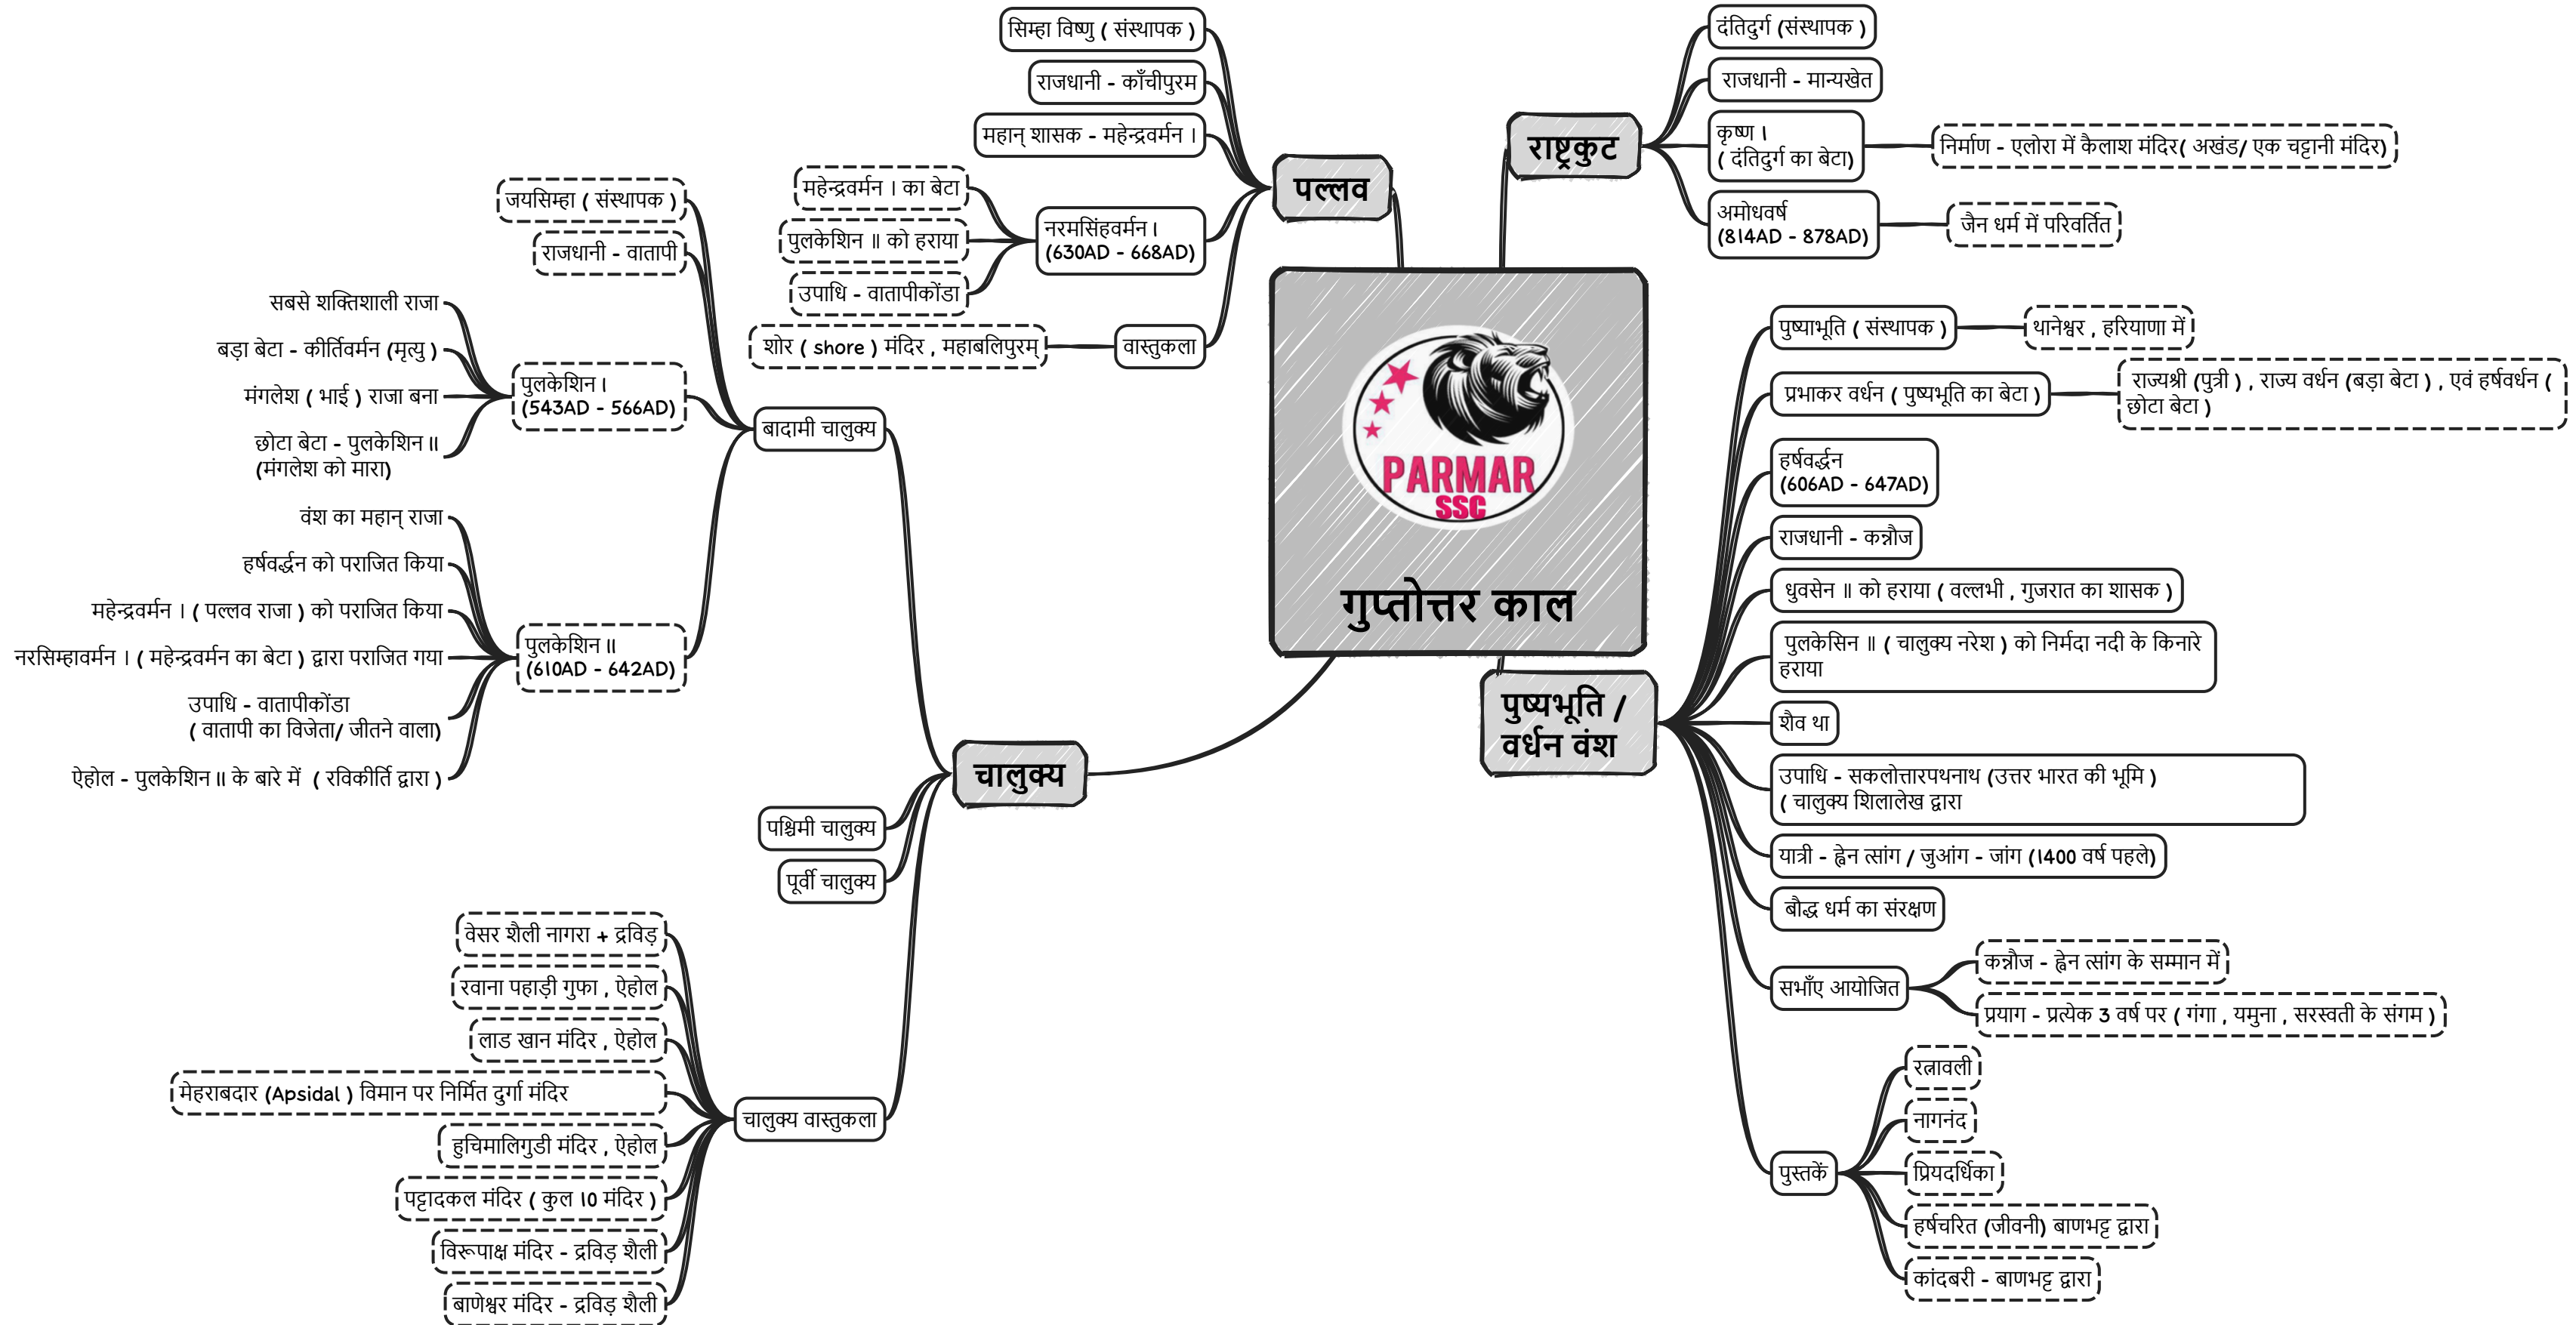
PARMAR SSC

गुप्तोत्तर काल

पल्लव

सिम्हा विष्णु ( संस्थापक )

राजधानी - काँचीपुरम

महान् शासक - महेन्द्रवर्मन ।

नरमसिंहवर्मन ।
(630AD - 668AD)

महेन्द्रवर्मन । का बेटा

पुलकेशिन ॥ को हराया

उपाधि - वातापीकोंडा

वास्तुकला

शोर ( shore ) मंदिर , महाबलिपुरम्

राष्ट्रकुट

दंतिदुर्ग (संस्थापक )

राजधानी - मान्यखेत

कृष्ण ।
( दंतिदुर्ग का बेटा)

निर्माण - एलोरा में कैलाश मंदिर( अखंड/ एक चट्टानी मंदिर)

अमोघवर्ष
(814AD - 878AD)

जैन धर्म में परिवर्तित

पुष्यभूति / वर्धन वंश

पुष्पभूति ( संस्थापक )

थानेश्वर , हरियाणा में

प्रभाकर वर्धन ( पुष्पभूति का बेटा )

राज्यश्री (पुत्री ) , राज्य वर्धन (बड़ा बेटा ) , एवं हर्षवर्धन ( छोटा बेटा )

हर्षवर्द्धन
(606AD - 647AD)

राजधानी - कन्नौज

ध्रुवसेन ॥ को हराया ( वल्लभी , गुजरात का शासक )

पुलकेसिन ॥ ( चालुक्य नरेश ) को निर्मदा नदी के किनारे हराया

शैव था

उपाधि - सकलोत्तारपथनाथ (उत्तर भारत की भूमि )
( चालुक्य शिलालेख द्वारा

यात्री - ह्वेन त्सांग / जुआंग - जांग (1400 वर्ष पहले)

बौद्ध धर्म का संरक्षण

सभाँए आयोजित

कन्नौज - ह्वेन त्सांग के सम्मान में

प्रयाग - प्रत्येक 3 वर्ष पर ( गंगा , यमुना , सरस्वती के संगम )

पुस्तकें

रत्नावली

नागनंद

प्रियदर्शिका

हर्षचरित (जीवनी) बाणभट्ट द्वारा

कांदबरी - बाणभट्ट द्वारा

चालुक्य

बादामी चालुक्य

जयसिम्हा ( संस्थापक )

राजधानी - वातापी

पुलकेशिन ।
(543AD - 566AD)

सबसे शक्तिशाली राजा

बड़ा बेटा - कीर्तिवर्मन (मृत्यु )

मंगलेश ( भाई ) राजा बना

छोटा बेटा - पुलकेशिन ॥
(मंगलेश को मारा)

पुलकेशिन ॥
(610AD - 642AD)

वंश का महान् राजा

हर्षवर्द्धन को पराजित किया

महेन्द्रवर्मन । ( पल्लव राजा ) को पराजित किया

नरसिम्हावर्मन । ( महेन्द्रवर्मन का बेटा ) द्वारा पराजित गया

उपाधि - वातापीकोंडा
( वातापी का विजेता/ जीतने वाला)

ऐहोल - पुलकेशिन ॥ के बारे में ( रविकीर्ति द्वारा )

पश्चिमी चालुक्य

पूर्वी चालुक्य

चालुक्य वास्तुकला

वेसर शैली नागरा + द्रविड़

रवाना पहाड़ी गुफा , ऐहोल

लाड खान मंदिर , ऐहोल

मेहराबदार (Apsidal ) विमान पर निर्मित दुर्गा मंदिर

हुचिमालिगुडी मंदिर , ऐहोल

पट्टादकल मंदिर ( कुल 10 मंदिर )

विरूपाक्ष मंदिर - द्रविड़ शैली

बाणेश्वर मंदिर - द्रविड़ शैली